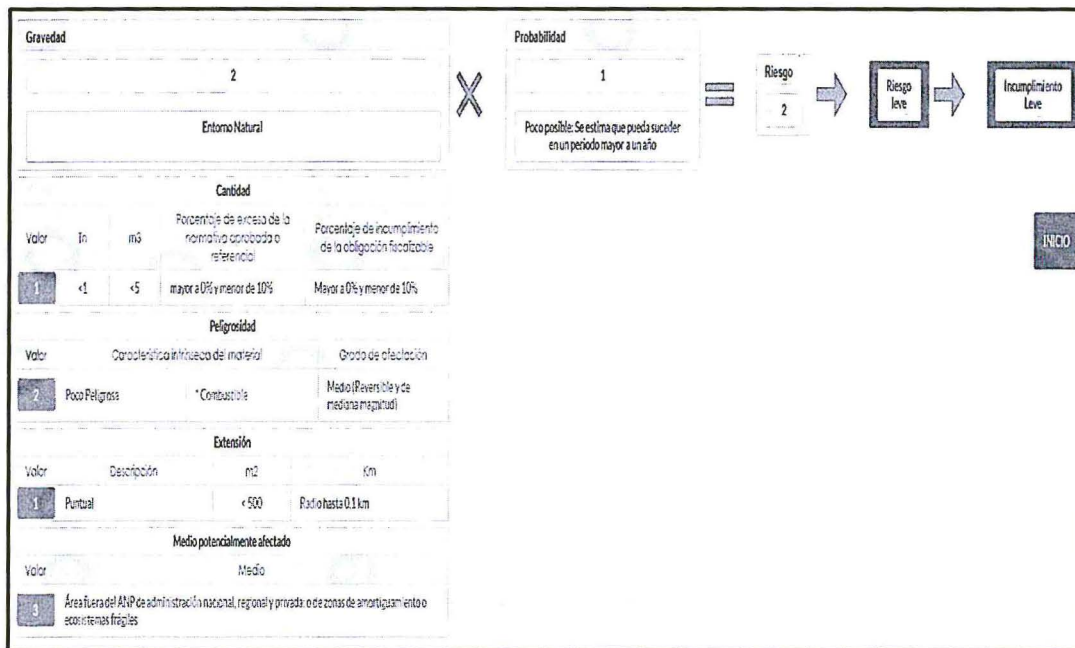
Gravedad

2

Entorno Natural

Probabilidad

1

Poco posible: Se estima que pueda suceder en un periodo mayor a un año

Riesgo

2

Riesgo leve

Incumplimiento Leve

INICIO

Cantidad

| Valor | Tn | m3 | Porcentaje de exceso de la normativa aprobada o referencial | Porcentaje de incumplimiento de la obligación fiscalizable |
|---|---|---|---|---|
| 1 | <1 | <5 | mayor a 0% y menor de 10% | Mayor a 0% y menor de 10% |

Peligrosidad

| Valor | Característica intrínseca del material | | Grado de afectación |
|---|---|---|---|
| 2 | Poco Peligrosa | * Combustible | Medio (Reversible y de mediana magnitud) |

Extensión

| Valor | Descripción | m2 | Km |
|---|---|---|---|
| 1 | Puntual | < 500 | Radio hasta 0.1 km |

Medio potencialmente afectado

| Valor | Medio |
|---|---|
| 3 | Área fuera del ANP de administración nacional, regional y privada; o de zonas de amortiguamiento o ecosistemas frágiles |